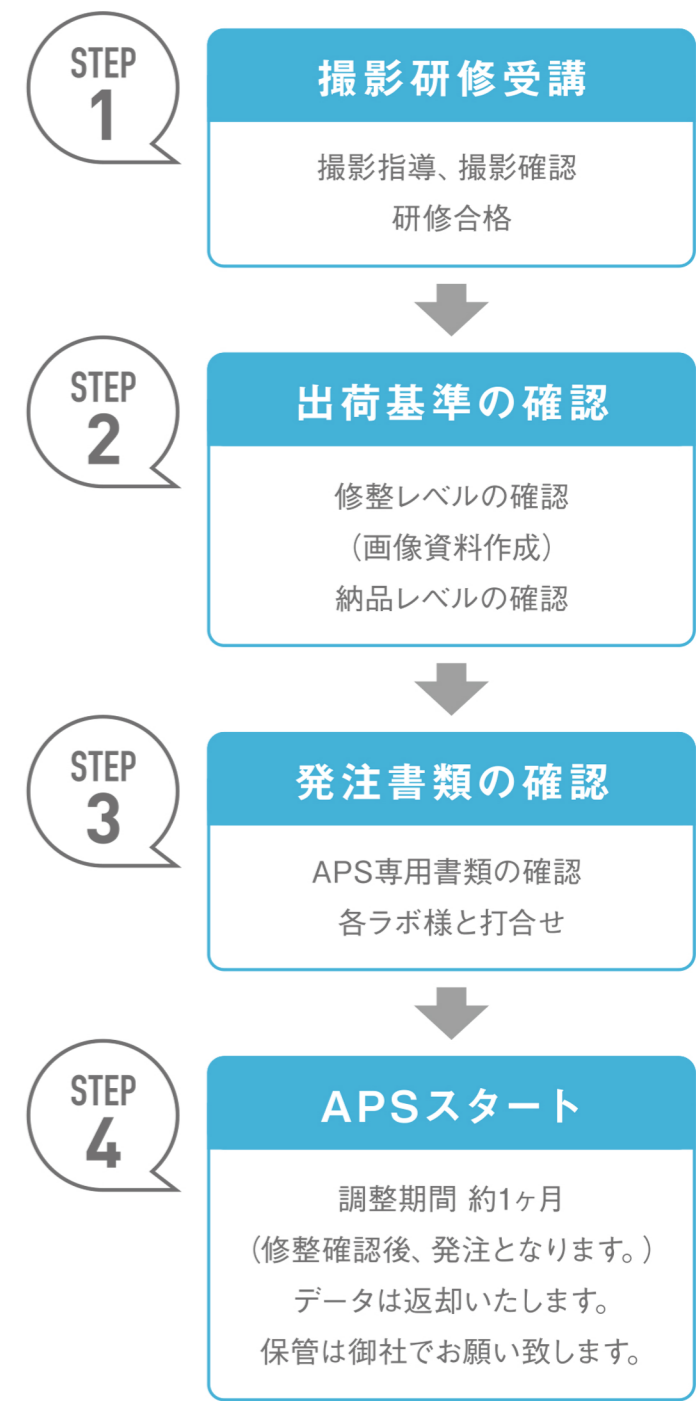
STEP
1

撮影研修受講

撮影指導、撮影確認
研修合格

STEP
2

出荷基準の確認

修整レベルの確認
（画像資料作成）
納品レベルの確認

STEP
3

発注書類の確認

APS専用書類の確認
各ラボ様と打合せ

STEP
4

APSスタート

調整期間 約1ヶ月
（修整確認後、発注となります。）
データは返却いたします。
保管は御社でお願い致します。